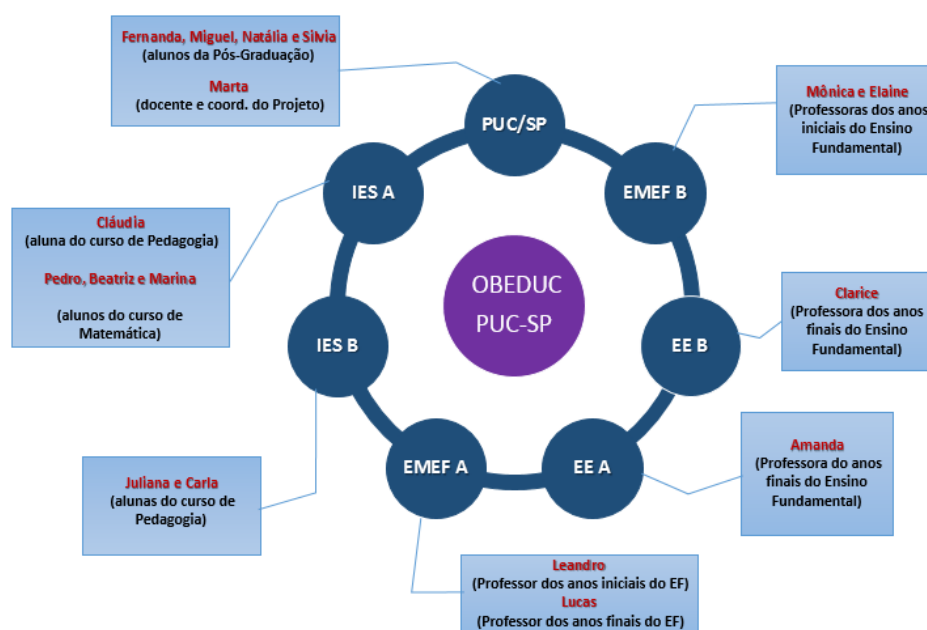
Fernanda, Miguel, Natália e Silvia
(alunos da Pós-Graduação)

Marta
(docente e coord. do Projeto)

PUC/SP

Mônica e Elaine
Professoras dos anos iniciais do Ensino Fundamental)

IES A

EMEF B

Cláudia
(aluna do curso de Pedagogia)

Pedro, Beatriz e Marina

(alunos do curso de Matemática)

OBEDUC
PUC-SP

Clarice
(Professora dos anos finais do Ensino Fundamental)

IES B

EE B

EMEF A

EE A

Amanda
(Professora do anos finais do Ensino Fundamental)

Juliana e Carla
(alunas do curso de Pedagogia)

Leandro
(Professor dos anos iniciais do EF)
Lucas
(Professor dos anos finais do EF)